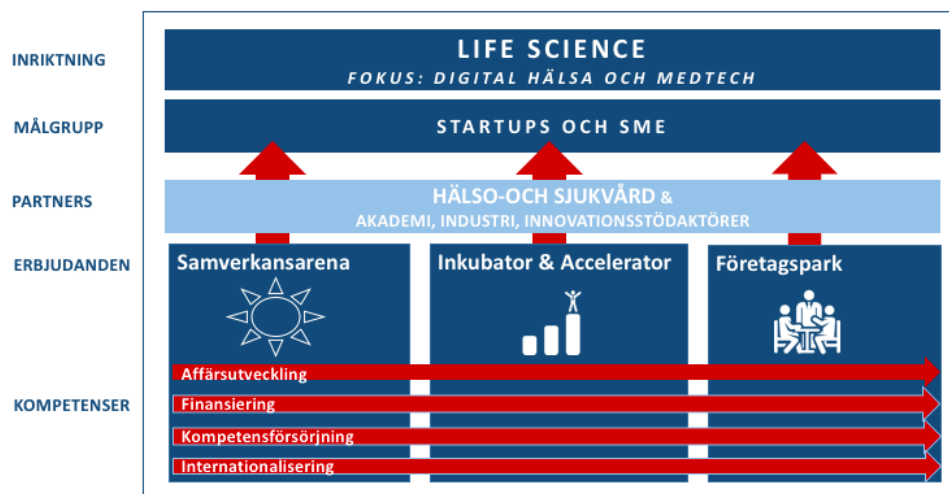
INRIKTNING

LIFE SCIENCE

FOKUS: DIGITAL HÄLSA OCH MEDTECH

MÅLGRUPP

STARTUPS OCH SME

PARTNERS

HÄLSO-OCH SJUKVÅRD &

AKADEMI, INDUSTRI, INNOVATIONSSTÖDAKTÖRER

ERBJUDANDEN

Samverkansarena

Inkubator & Accelerator

Företagspark

KOMPETENSER

Affärsutveckling

Finansiering

Kompetensförsörjning

Internationalisering